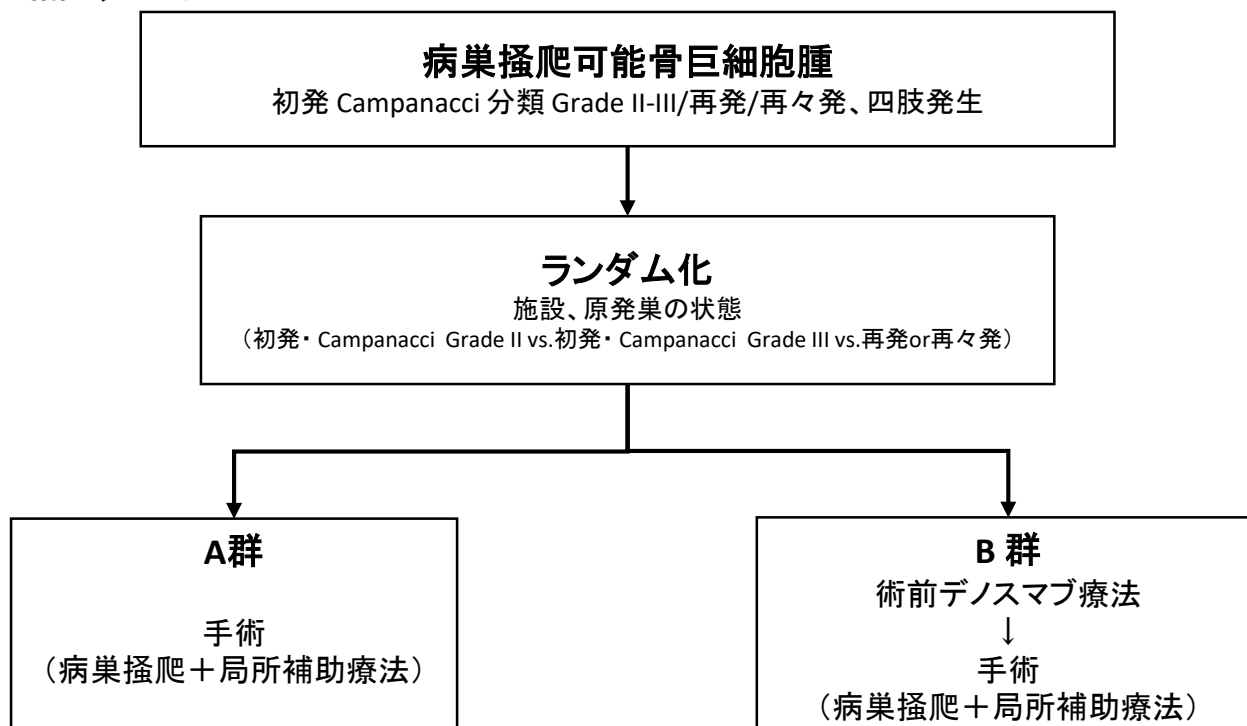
病巣掻爬可能骨巨細胞腫
初発 Campanacci 分類 Grade II-III/再発/再々発、四肢発生

ランダム化
施設、原発巣の状態
（初発・ Campanacci Grade II vs.初発・ Campanacci Grade III vs.再発or再々発）

A群

手術
（病巣掻爬＋局所補助療法）

B 群
術前デノスマブ療法
↓
手術
（病巣掻爬＋局所補助療法）